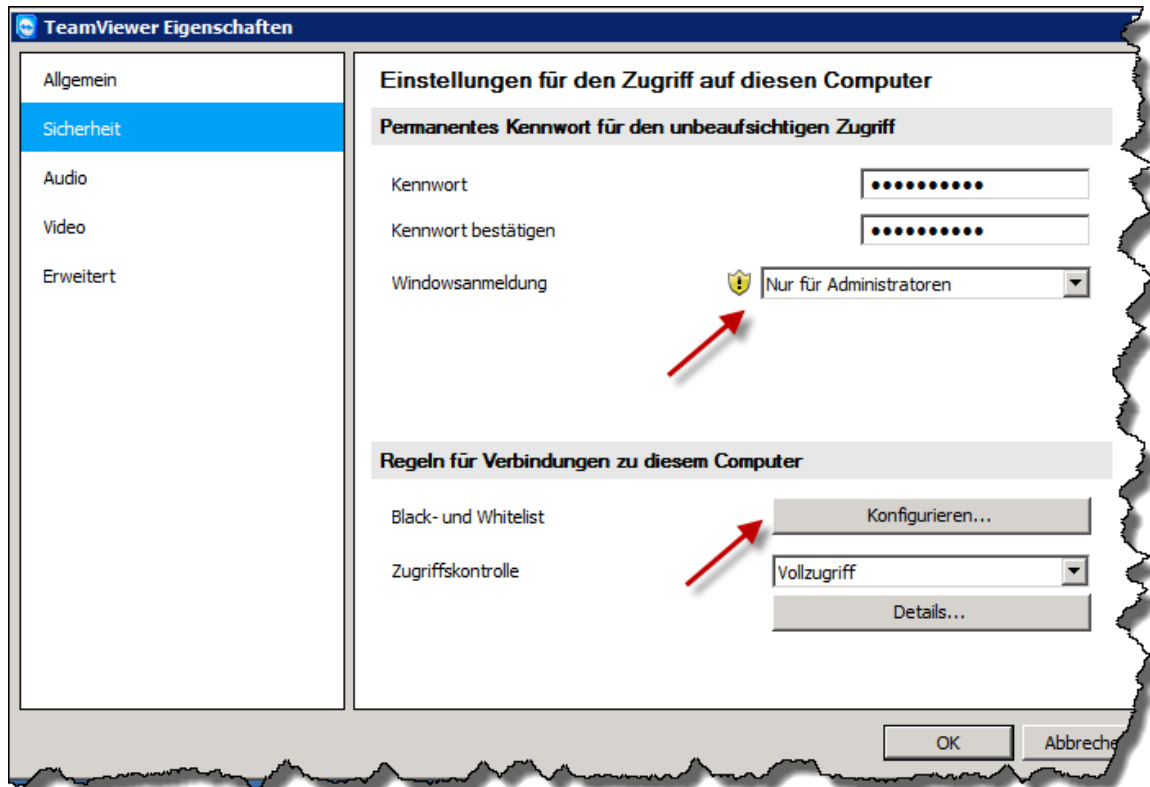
TeamViewer Eigenschaften

Allgemein
Sicherheit
Audio
Video
Erweitert

Einstellungen für den Zugriff auf diesen Computer

Permanentes Kennwort für den unbeaufsichtigten Zugriff

Kennwort ●●●●●●●●●●

Kennwort bestätigen ●●●●●●●●●●

Windowsanmeldung Nur für Administratoren

Regeln für Verbindungen zu diesem Computer

Black- und Whitelist Konfigurieren...

Zugriffskontrolle Vollzugriff

Details...

OK Abbreche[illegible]